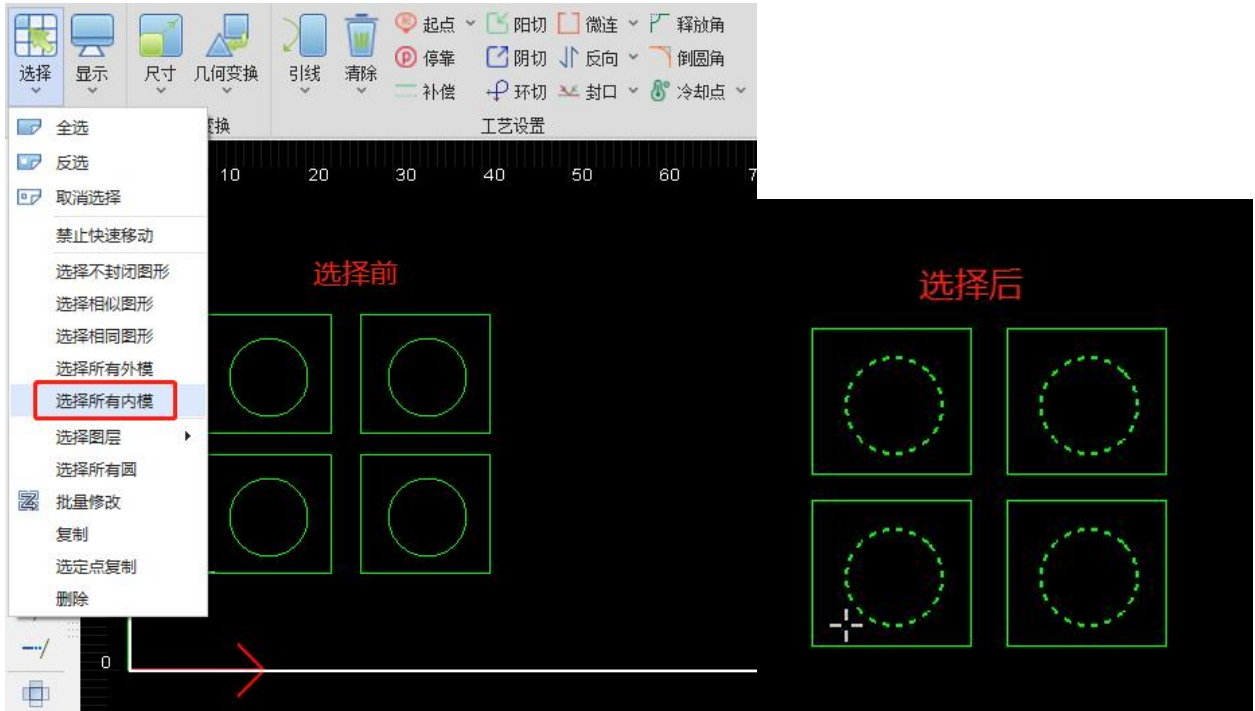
选择 显示 尺寸 几何变换 引线 清除 起点 停靠 补偿 阳切 阴切 环切 微连 反向 封口 释放角 倒圆角 冷却点

换 工艺设置

全选
反选
取消选择
禁止快速移动
选择不封闭图形
选择相似图形
选择相同图形
选择所有外模
选择所有内模
选择图层
选择所有圆
批量修改
复制
选定点复制
删除

10 20 30 40 50 60 7

选择前

0

选择后